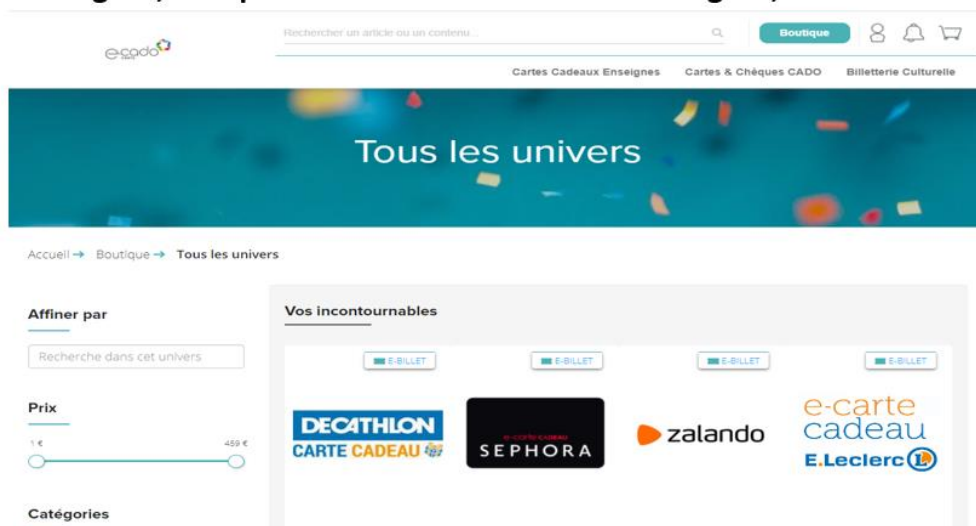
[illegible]

e-cado

Rechercher un article ou un contenu...

Boutique

Cartes Cadeaux Enseignes

Cartes & Chèques CADO

Billetterie Culturelle

Tous les univers

Accueil → Boutique → Tous les univers

Affiner par

Recherche dans cet univers

Prix

1 €

459 €

Catégories

Vos incontournables

E-BILLET

DECATHLON CARTE CADEAU

E-BILLET

e-carte cadeau SEPHORA

E-BILLET

zalando

E-BILLET

e-carte cadeau E.Leclerc